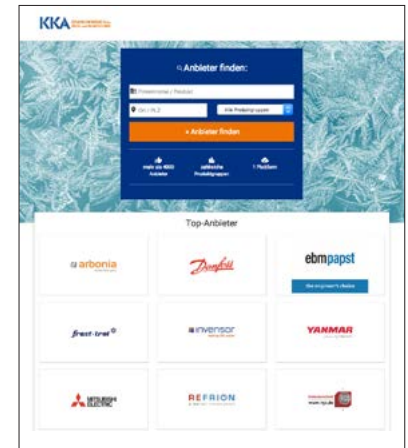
KKA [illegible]

Anbieter finden:

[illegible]

Ort / PLZ

Alle Produktgruppen

» Anbieter finden

mehr als 6000 Anbieter

zahlreiche Produktgruppen

1 Plattform

Top-Anbieter

arbonia

Danfoss

ebmpapst

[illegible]

frost-trol

invensor

YANMAR

MITSUBISHI ELECTRIC

REFRION

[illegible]